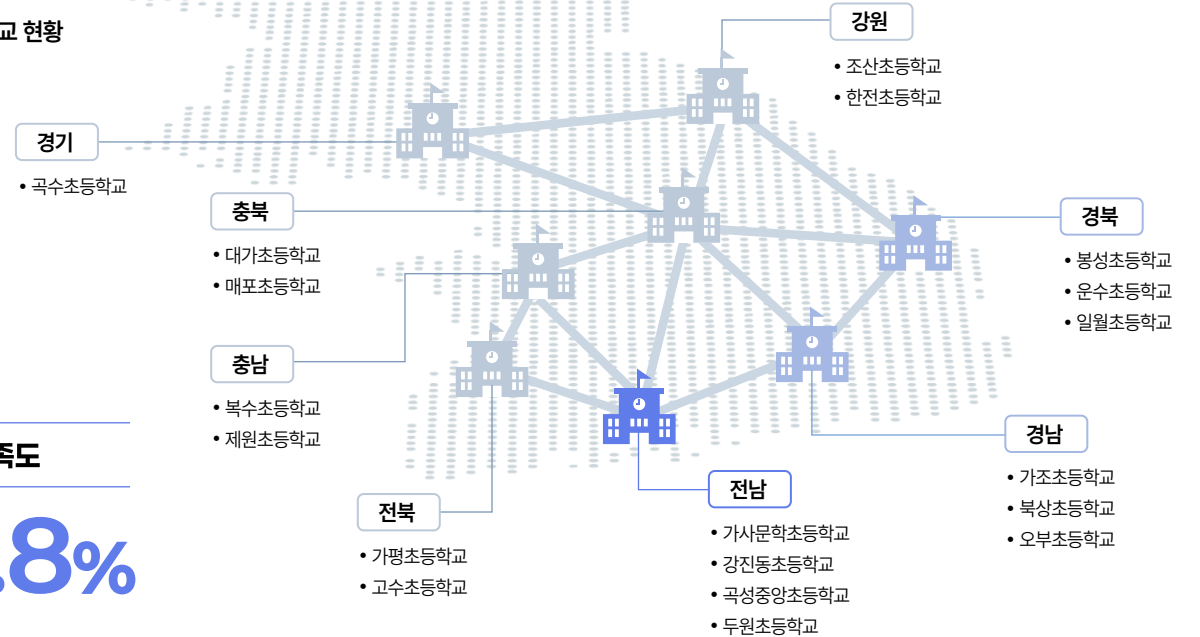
교 현황

강원
• 조산초등학교
• 한전초등학교

경기
• 곡수초등학교

충북
• 대가초등학교
• 매포초등학교

경북
• 봉성초등학교
• 운수초등학교
• 일월초등학교

충남
• 복수초등학교
• 제원초등학교

족도

.8%

경남
• 가조초등학교
• 북상초등학교
• 오부초등학교

전남
• 가사문학초등학교
• 강진동초등학교
• 곡성중앙초등학교
• 두원초등학교

전북
• 가평초등학교
• 고수초등학교